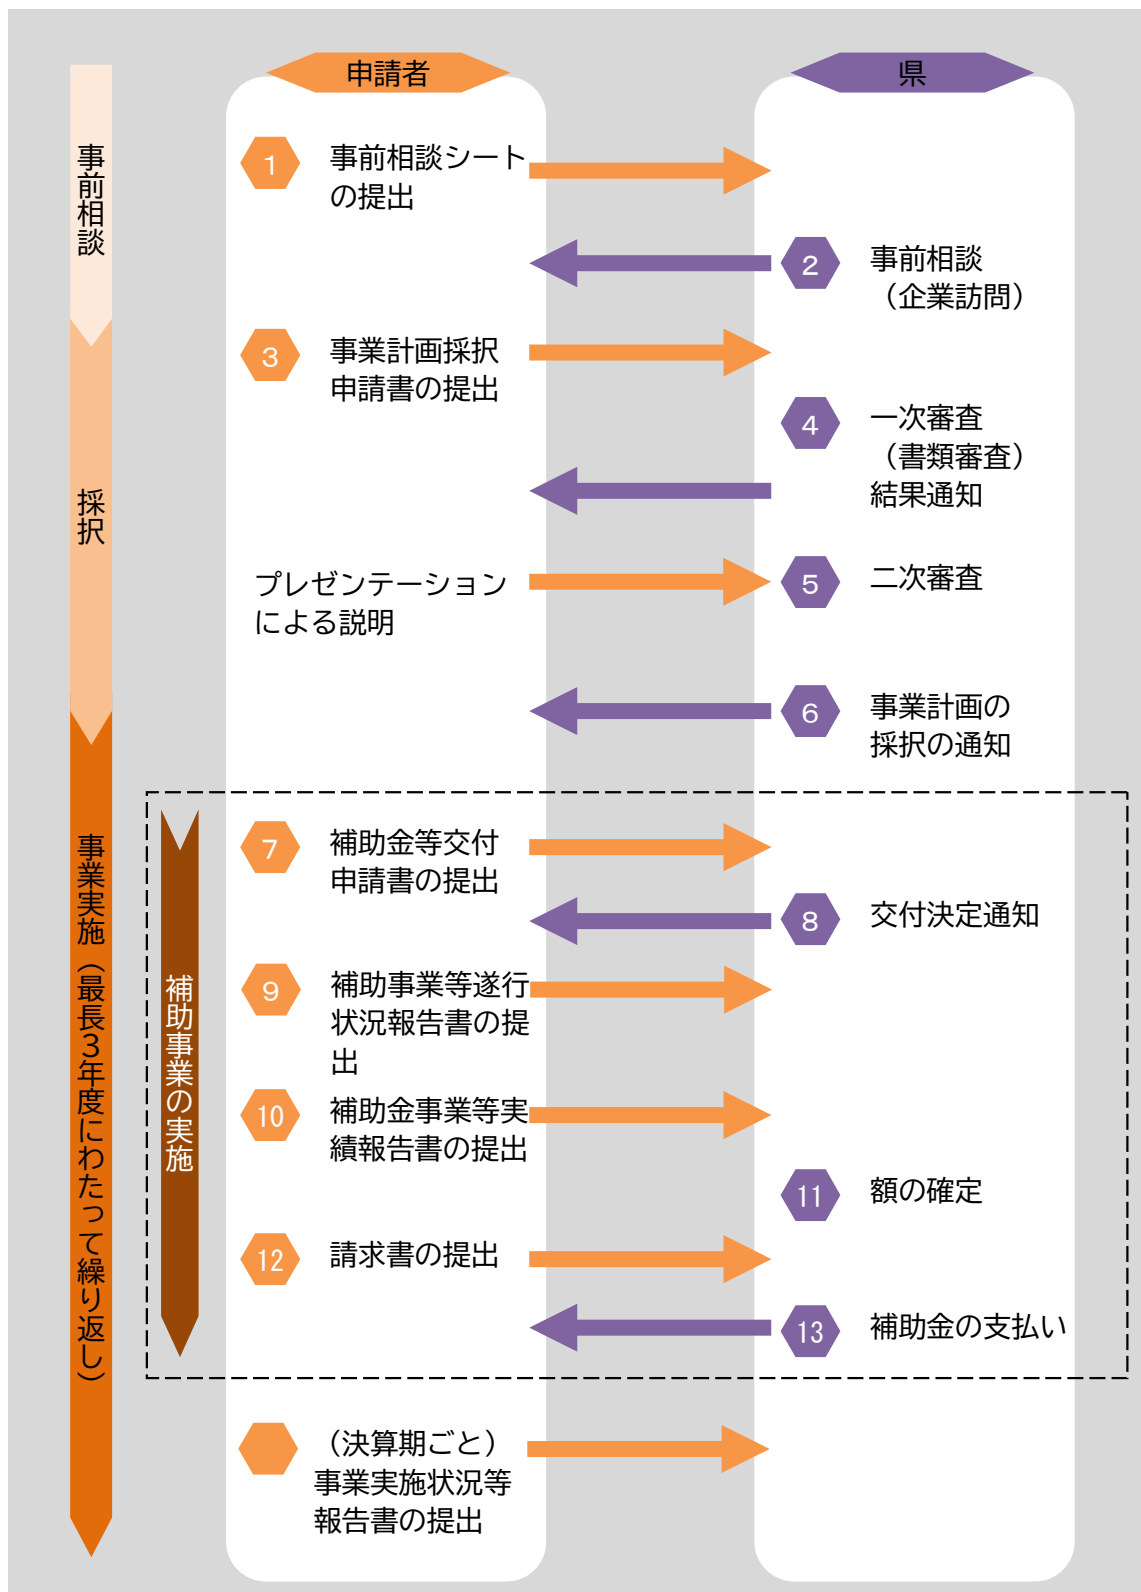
事前相談

採択

事業実施（最長3年度にわたって繰り返し）

申請者

県

1 事前相談シートの提出

2 事前相談（企業訪問）

3 事業計画採択申請書の提出

4 一次審査（書類審査）結果通知

プレゼンテーションによる説明

5 二次審査

6 事業計画の採択の通知

補助事業の実施

7 補助金等交付申請書の提出

8 交付決定通知

9 補助事業等遂行状況報告書の提出

10 補助金事業等実績報告書の提出

11 額の確定

12 請求書の提出

13 補助金の支払い

（決算期ごと）事業実施状況等報告書の提出